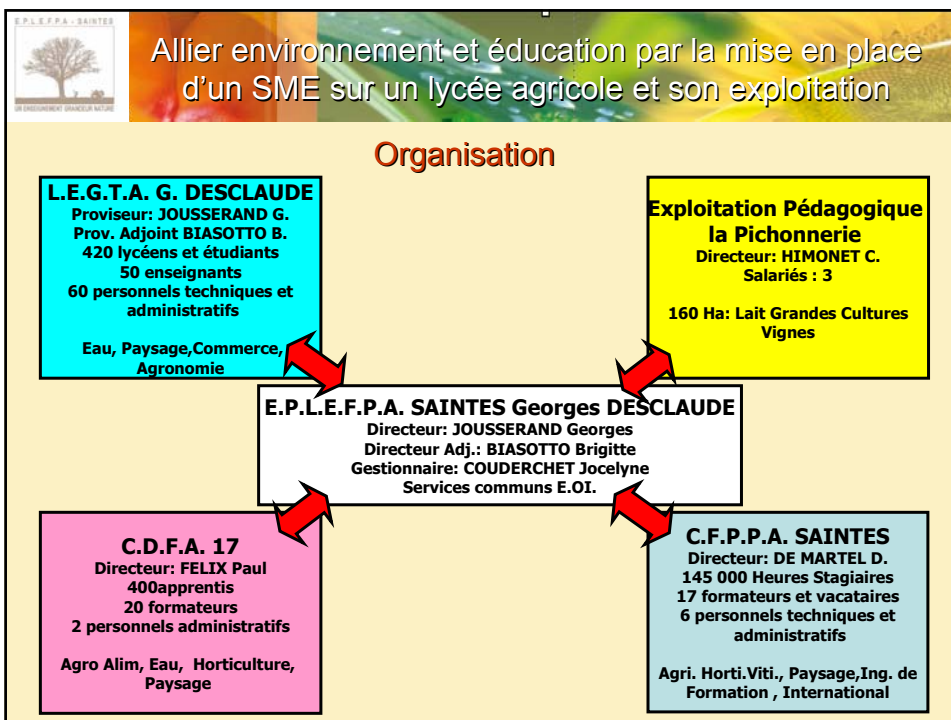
E.P.L.E.F.P.A - SAINTES
UN ENSEIGNEMENT GRANDEUR NATURE

Allier environnement et éducation par la mise en place d'un SME sur un lycée agricole et son exploitation

Organisation

L.E.G.T.A. G. DESCLAUDE
Proviseur: JOUSSERAND G.
Prov. Adjoint BIASOTTO B.
420 lycéens et étudiants
50 enseignants
60 personnels techniques et administratifs

Eau, Paysage,Commerce, Agronomie

Exploitation Pédagogique la Pichonnerie
Directeur: HIMONET C.
Salariés : 3

160 Ha: Lait Grandes Cultures Vignes

E.P.L.E.F.P.A. SAINTES Georges DESCLAUDE
Directeur: JOUSSERAND Georges
Directeur Adj.: BIASOTTO Brigitte
Gestionnaire: COUDERCHET Jocelyne
Services communs E.OI.

C.D.F.A. 17
Directeur: FELIX Paul
400apprentis
20 formateurs
2 personnels administratifs

Agro Alim, Eau, Horticulture, Paysage

C.F.P.P.A. SAINTES
Directeur: DE MARTEL D.
145 000 Heures Stagiaires
17 formateurs et vacataires
6 personnels techniques et administratifs

Agri. Horti.Viti., Paysage,Ing. de Formation , International